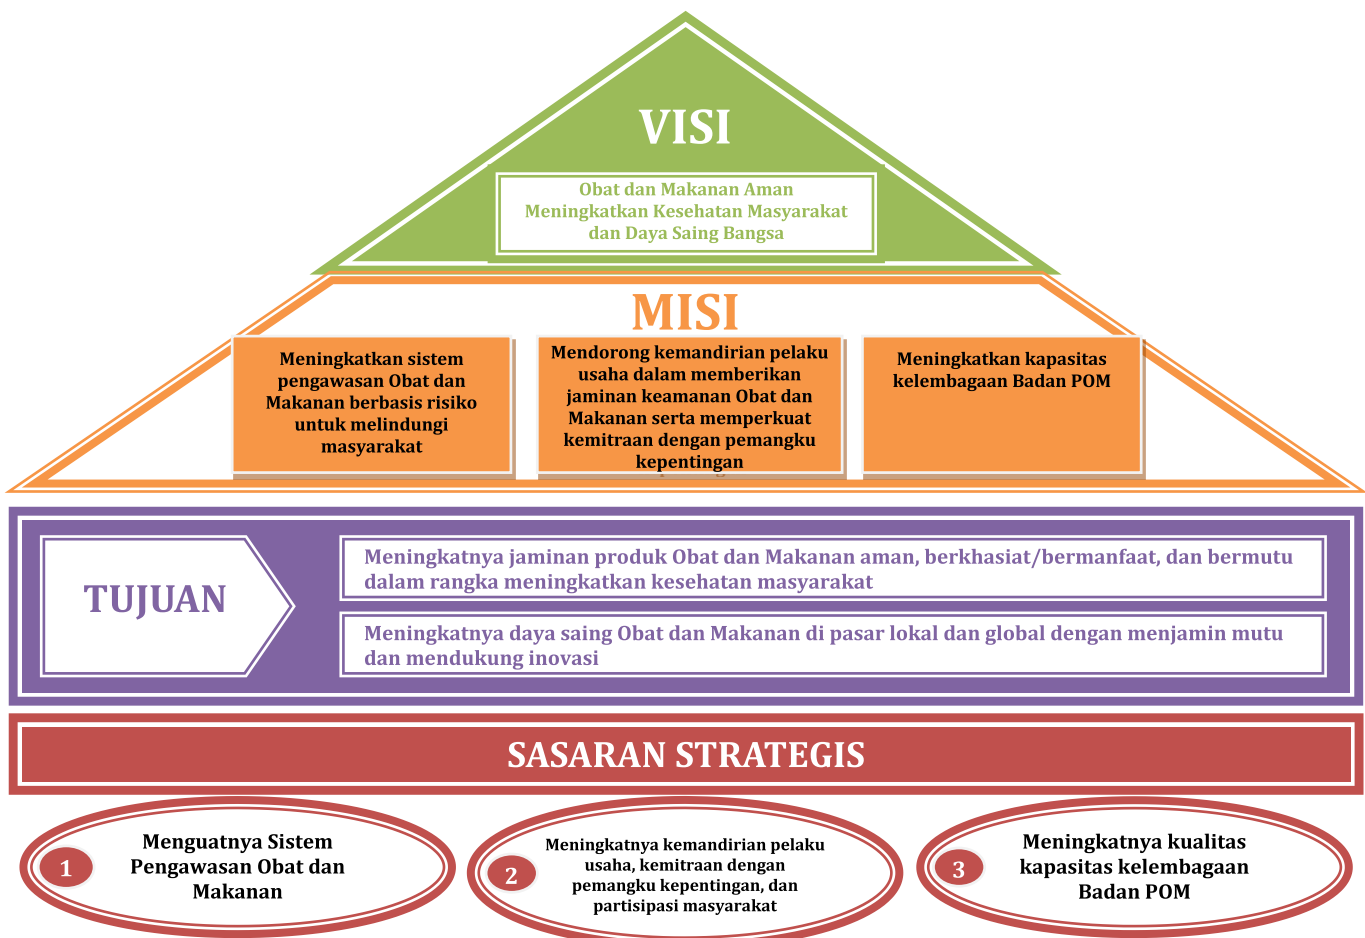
VISI

Obat dan Makanan Aman Meningkatkan Kesehatan Masyarakat dan Daya Saing Bangsa

MISI

Meningkatkan sistem pengawasan Obat dan Makanan berbasis risiko untuk melindungi masyarakat

Mendorong kemandirian pelaku usaha dalam memberikan jaminan keamanan Obat dan Makanan serta memperkuat kemitraan dengan pemangku kepentingan

Meningkatkan kapasitas kelembagaan Badan POM

TUJUAN

Meningkatnya jaminan produk Obat dan Makanan aman, berkhasiat/bermanfaat, dan bermutu dalam rangka meningkatkan kesehatan masyarakat

Meningkatnya daya saing Obat dan Makanan di pasar lokal dan global dengan menjamin mutu dan mendukung inovasi

SASARAN STRATEGIS

1 Menguatnya Sistem Pengawasan Obat dan Makanan

2 Meningkatnya kemandirian pelaku usaha, kemitraan dengan pemangku kepentingan, dan partisipasi masyarakat

3 Meningkatnya kualitas kapasitas kelembagaan Badan POM